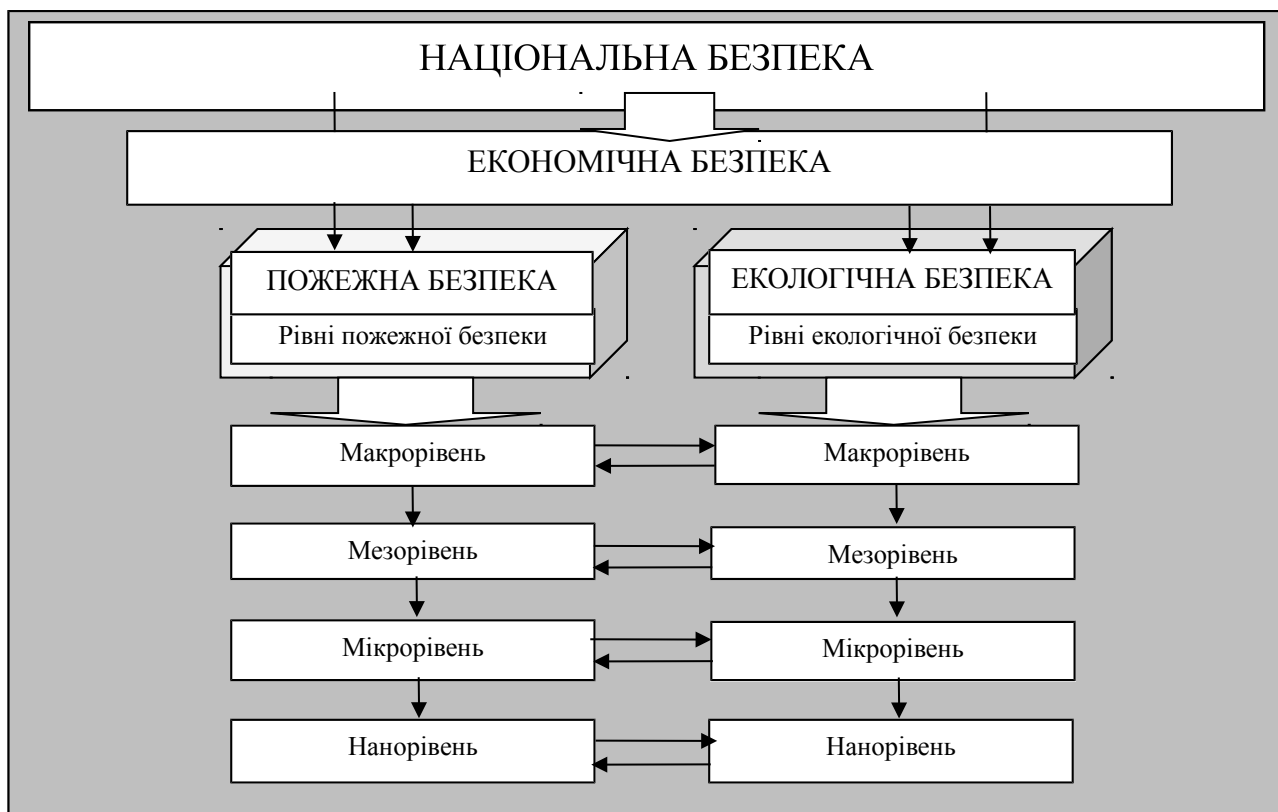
НАЦІОНАЛЬНА БЕЗПЕКА

ЕКОНОМІЧНА БЕЗПЕКА

ПОЖЕЖНА БЕЗПЕКА

Рівні пожежної безпеки

ЕКОЛОГІЧНА БЕЗПЕКА

Рівні екологічної безпеки

Макрорівень

Макрорівень

Мезорівень

Мезорівень

Мікрорівень

Мікрорівень

Нанорівень

Нанорівень